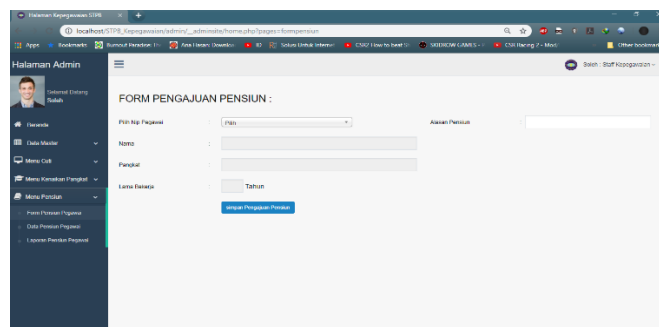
Halaman Kepegawaian STPB

localhost/STPB_Kepegawaian/admin/_adminsite/home.php?pages=formpensiun

Apps Bookmarks Rumout Paradise Ara Hasan Dowslon 82 Solusi Untuk Internet CSGO How to beat CS MODNOW GAMES CSR Racing 2 - Mod Other bookmarks

Halaman Admin

Saleh : Staff Kepegawaian

Selamat Datang Saleh

Beranda

Data Master

Menu Cuti

Menu Kenaikan Pangkat

Menu Pensiun

Form Pensiun Pegawai

Data Pensiun Pegawai

Laporan Pensiun Pegawai

FORM PENGAJUAN PENSIUN :

Pilih Nip Pegawai : Pilih

Alasan Pensiun :

Nama :

Pangkat :

Lama Bekerja : Tahun

simpan Pengajuan Pensiun